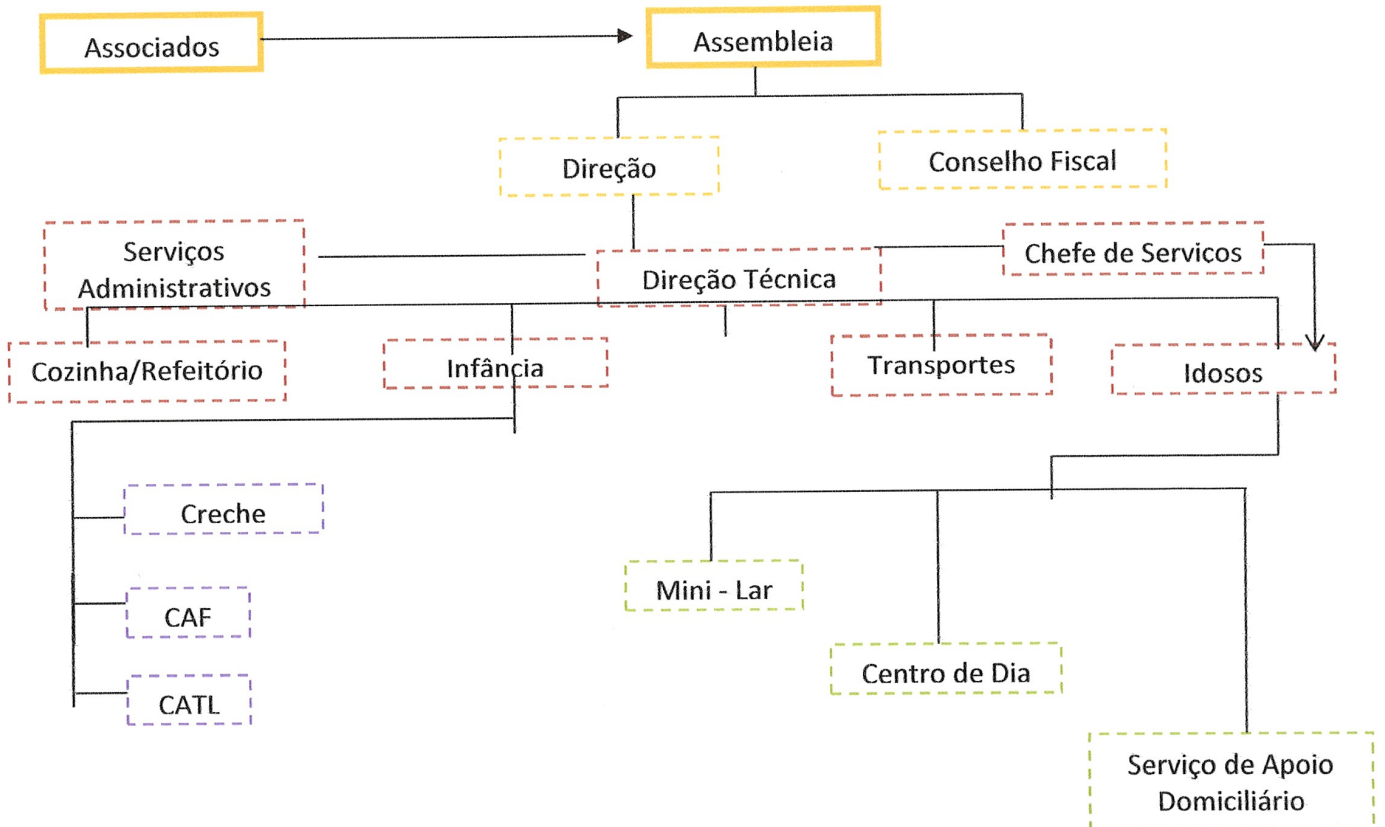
Associados

Assembleia

Direção

Conselho Fiscal

Serviços Administrativos

Direção Técnica

Chefe de Servicos

Cozinha/Refeitório

Infância

Transportes

Idosos

Creche

CAF

CATL

Mini - Lar

Centro de Dia

Serviço de Apoio Domiciliário